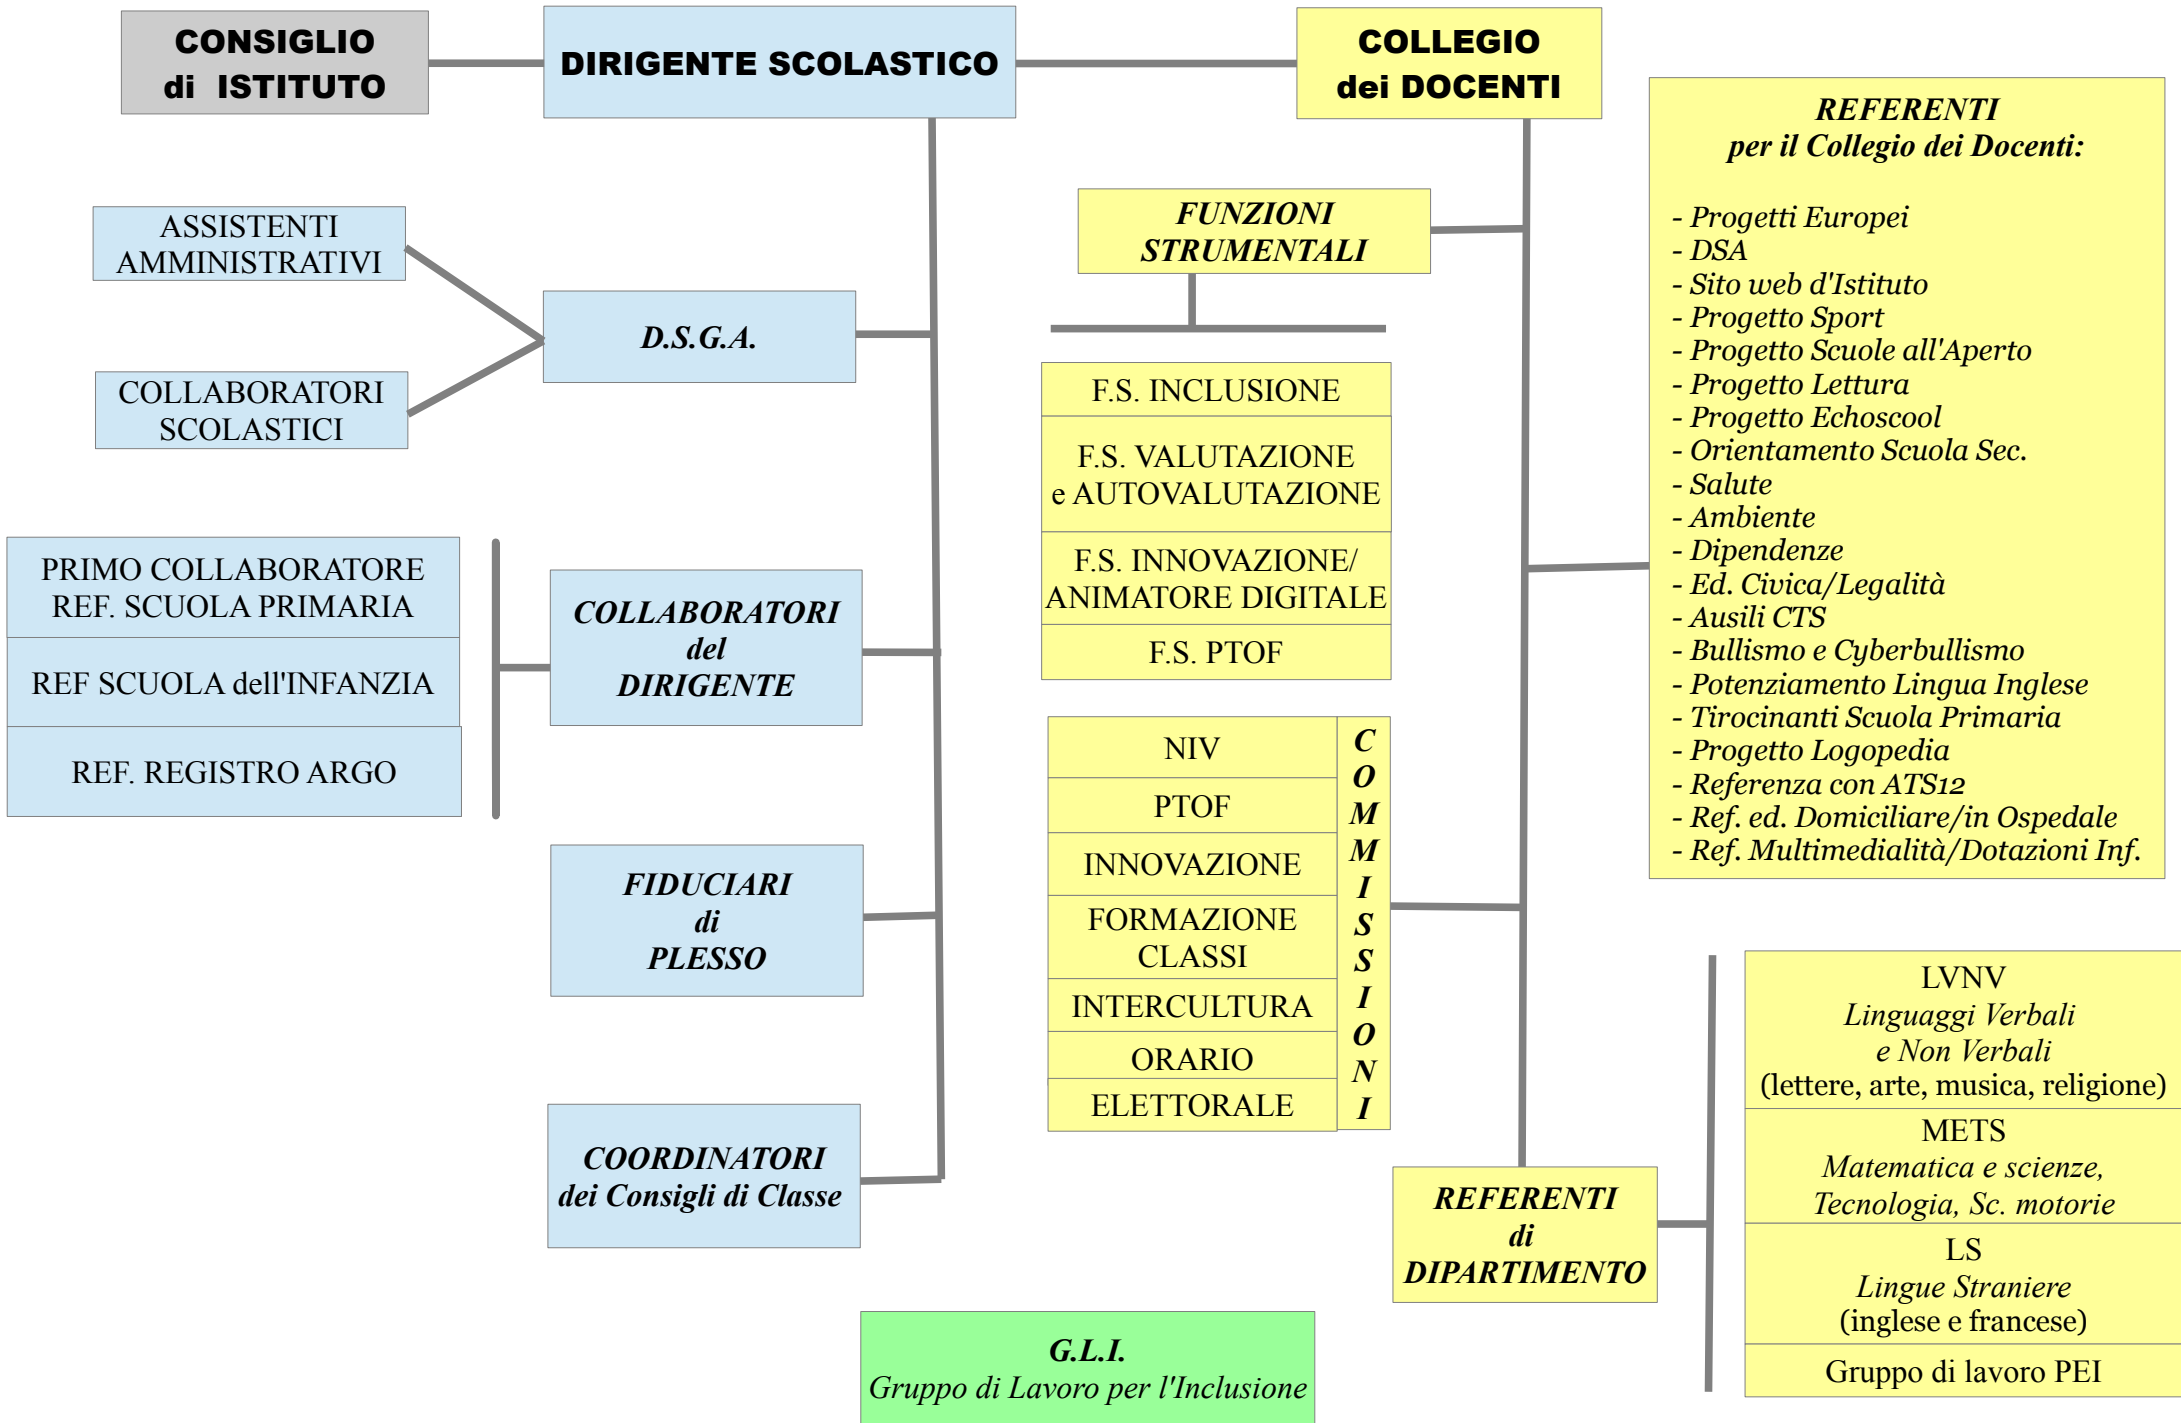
CONSIGLIO di ISTITUTO

DIRIGENTE SCOLASTICO

COLLEGIO dei DOCENTI

REFERENTI per il Collegio dei Docenti:

- Progetti Europei
- DSA
- Sito web d'Istituto
- Progetto Sport
- Progetto Scuole all'Aperto
- Progetto Lettura
- Progetto Echoscool
- Orientamento Scuola Sec.
- Salute
- Ambiente
- Dipendenze
- Ed. Civica/Legalità
- Ausili CTS
- Bullismo e Cyberbullismo
- Potenziamento Lingua Inglese
- Tirocinanti Scuola Primaria
- Progetto Logopedia
- Referenza con ATS12
- Ref. ed. Domiciliare/in Ospedale
- Ref. Multimedialità/Dotazioni Inf.

ASSISTENTI AMMINISTRATIVI

COLLABORATORI SCOLASTICI

D.S.G.A.

FUNZIONI STRUMENTALI

F.S. INCLUSIONE

F.S. VALUTAZIONE e AUTOVALUTAZIONE

F.S. INNOVAZIONE/ ANIMATORE DIGITALE

F.S. PTOF

PRIMO COLLABORATORE REF. SCUOLA PRIMARIA

REF SCUOLA dell'INFANZIA

REF. REGISTRO ARGO

COLLABORATORI del DIRIGENTE

FIDUCIARI di PLESSO

COORDINATORI dei Consigli di Classe

NIV

PTOF

INNOVAZIONE

FORMAZIONE CLASSI

INTERCULTURA

ORARIO

ELETTORALE

COMMISSIONI

REFERENTI di DIPARTIMENTO

LVNV
Linguaggi Verbali e Non Verbali
(lettere, arte, musica, religione)

METS
Matematica e scienze, Tecnologia, Sc. motorie

LS
Lingue Straniere
(inglese e francese)

Gruppo di lavoro PEI

G.L.I.
Gruppo di Lavoro per l'Inclusione